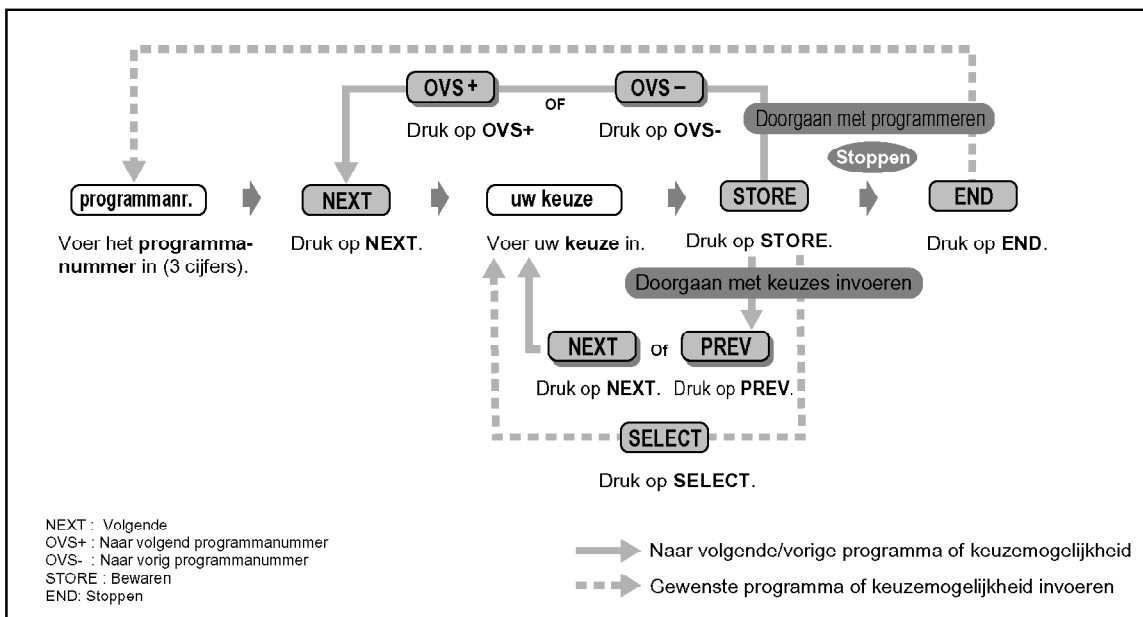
OVS +

OF

OVS –

Druk op **OVS+**

Druk op **OVS-**

Doorgaan met programmeren

Stoppen

programmanr.

NEXT

uw keuze

STORE

END

Voer het **programmanummer** in (3 cijfers).

Druk op **NEXT**.

Voer uw **keuze** in.

Druk op **STORE**.

Druk op **END**.

Doorgaan met keuzes invoeren

NEXT

of

PREV

Druk op **NEXT**. Druk op **PREV**.

SELECT

Druk op **SELECT**.

NEXT : Volgende
OVS+ : Naar volgend programmanummer
OVS- : Naar vorig programmanummer
STORE : Bewaren
END: Stoppen

Naar volgende/vorige programma of keuzemogelijkheid

Gewenste programma of keuzemogelijkheid invoeren